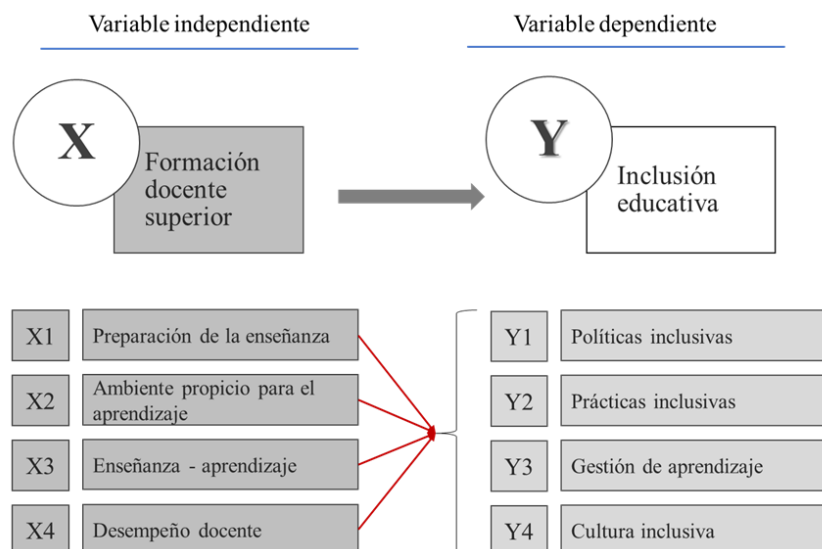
Variable independiente

Variable dependiente

X

Formación docente superior

Y

Inclusión educativa

| X1 | Preparación de la enseñanza |
|---|---|
| X2 | Ambiente propicio para el aprendizaje |
| X3 | Enseñanza - aprendizaje |
| X4 | Desempeño docente |

| Y1 | Políticas inclusivas |
|---|---|
| Y2 | Prácticas inclusivas |
| Y3 | Gestión de aprendizaje |
| Y4 | Cultura inclusiva |